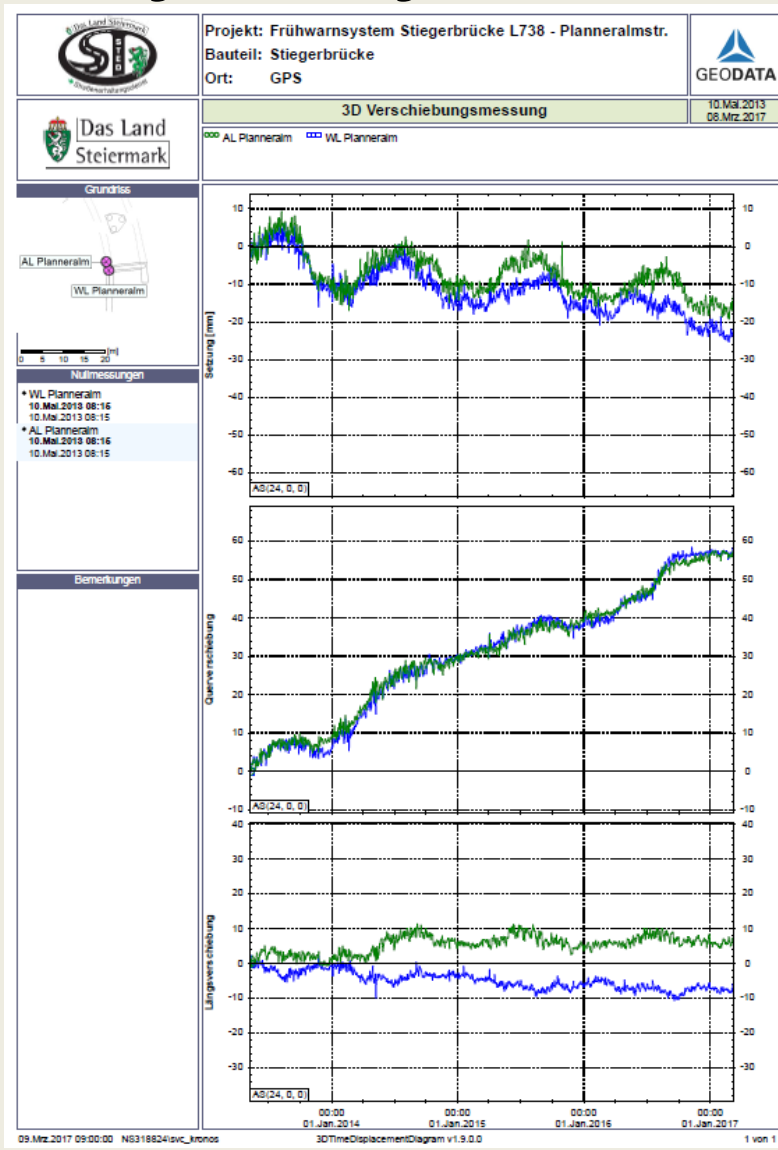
Projekt: Frühwarnsystem Stiegerbrücke L738 - Planneralmstr.
Bauteil: Stiegerbrücke
Ort: GPS

GEODATA

Das Land Steiermark

3D Verschiebungsmessung

10.Mai.2013
08.Mrz.2017

AL Planneralm WL Planneralm

Grundriss

AL Planneralm
WL Planneralm

0 5 10 15 20 [m]

Nullmessungen

* WL Planneralm
10.Mai.2013 08:16
10.Mai.2013 08:15
* AL Planneralm
10.Mai.2013 08:16
10.Mai.2013 08:15

Bemerkungen

Setzung [mm]

10, 0, -10, -20, -30, -40, -50, -60

A3(24, 0, 0)

Querverschiebung

60, 50, 40, 30, 20, 10, 0, -10

A3(24, 0, 0)

Längsverschiebung

40, 30, 20, 10, 0, -10, -20, -30

A3(24, 0, 0)

00:00
01.Jan.2014

00:00
01.Jan.2015

00:00
01.Jan.2016

00:00
01.Jan.2017

09.Mrz.2017 09:00:00 NS318824\svc_kronos

3DTimeDisplacementDiagram v1.9.0.0

1 von 1